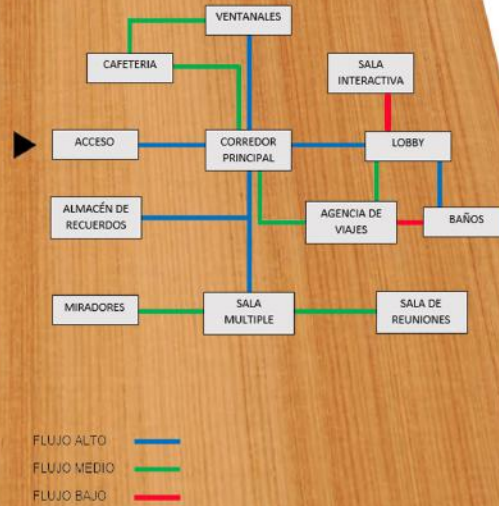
VENTANALES

CAFETERIA

SALA INTERACTIVA

ACCESO

CORREDOR PRINCIPAL

LOBBY

ALMACÉN DE RECUERDOS

AGENCIA DE VIAJES

BAÑOS

MIRADORES

SALA MULTIPLE

SALA DE REUNIONES

FLUJO ALTO

FLUJO MEDIO

FLUJO BAJO